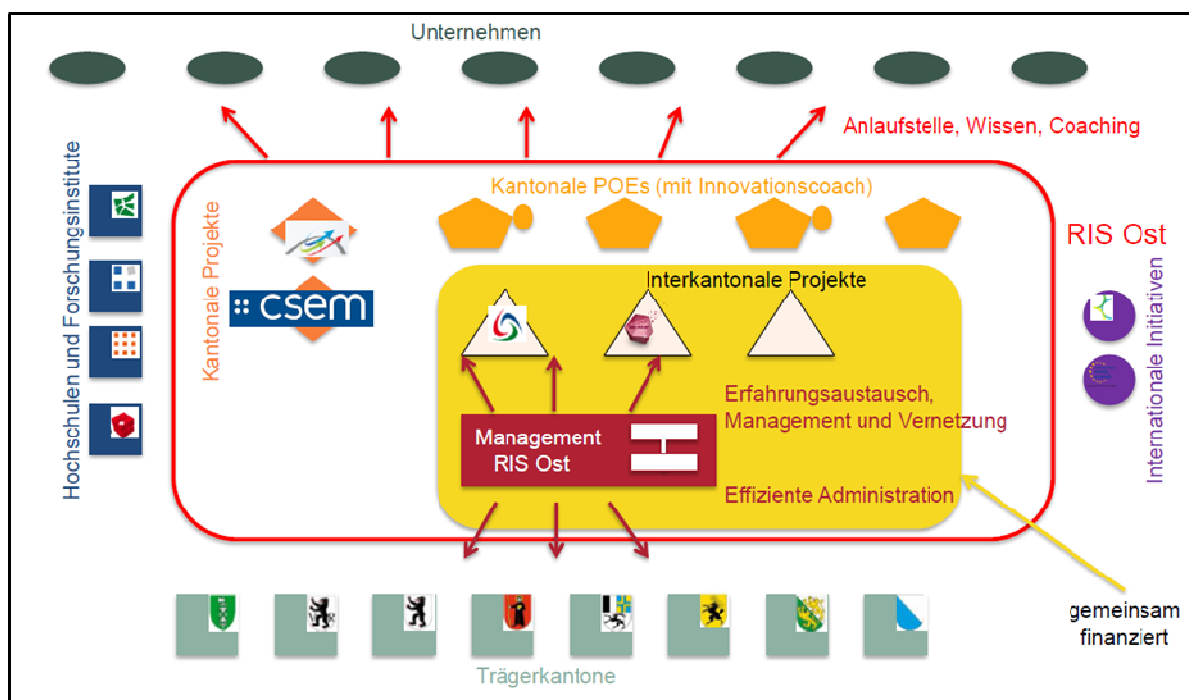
Unternehmen

Anlaufstelle, Wissen, Coaching

Hochschulen und Forschungsinstitute

Kantonale POEs (mit Innovationscoach)

RIS Ost

Kantonale Projekte

csem

Interkantonale Projekte

Internationale Initiativen

Erfahrungsaustausch, Management und Vernetzung

Management RIS Ost

Effiziente Administration

gemeinsam finanziert

Trägerkantone